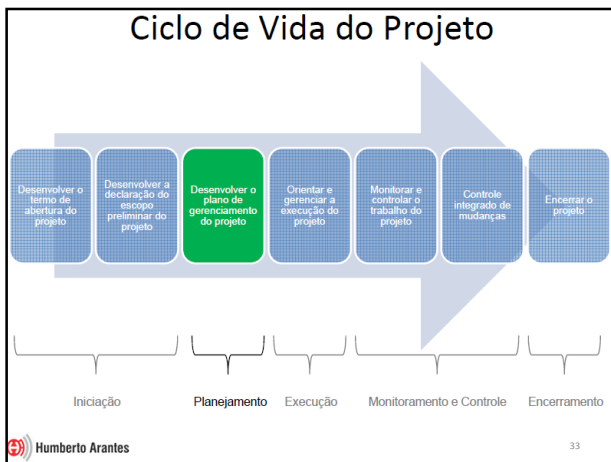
Ciclo de Vida do Projeto

Desenvolver o termo de abertura do projeto

Desenvolver a declaração do escopo preliminar do projeto

Desenvolver o plano de gerenciamento do projeto

Orientar e gerenciar a execução do projeto

Monitorar e controlar o trabalho do projeto

Controle integrado de mudanças

Encerrar o projeto

Iniciação

Planejamento

Execução

Monitoramento e Controle

Encerramento

Humberto Arantes

33